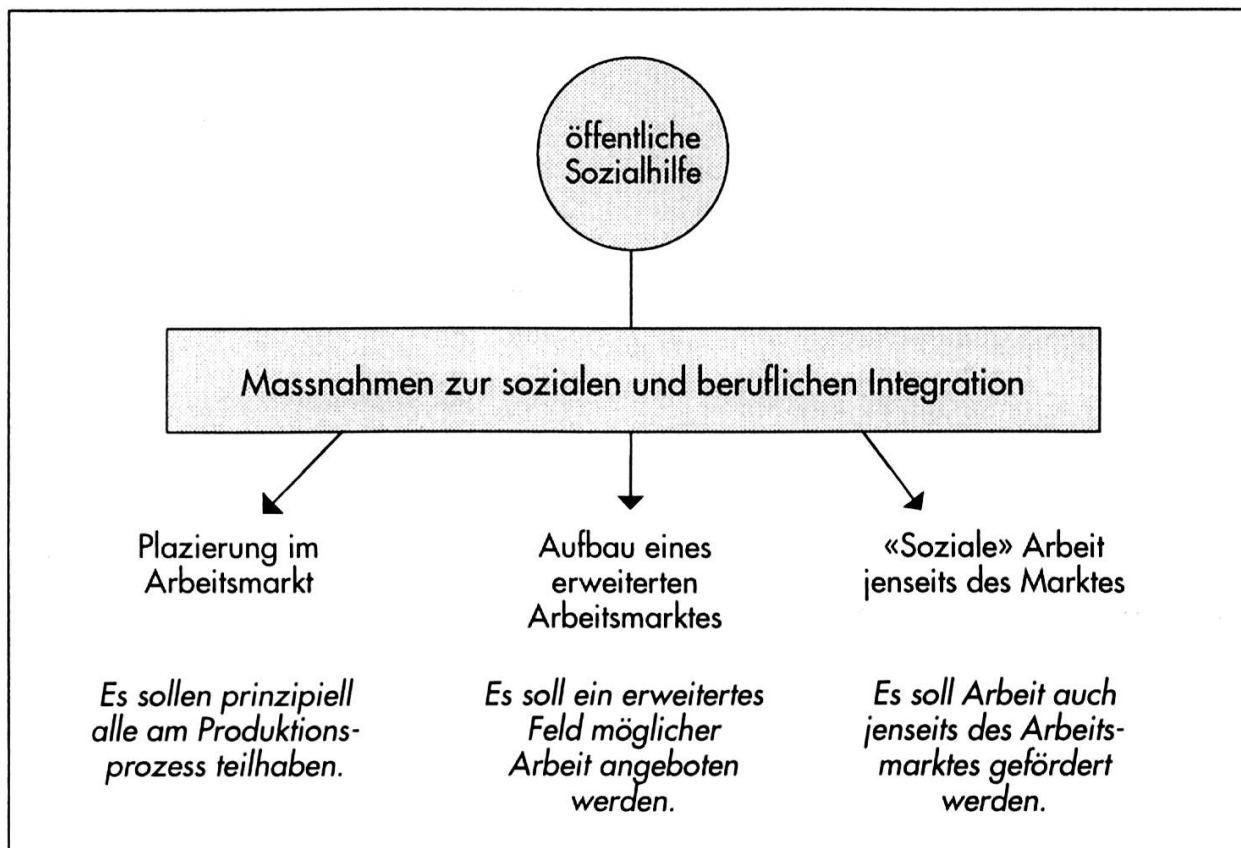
öffentliche Sozialhilfe

Massnahmen zur sozialen und beruflichen Integration

Plazierung im Arbeitsmarkt

Es sollen prinzipiell alle am Produktionsprozess teilhaben.

Aufbau eines erweiterten Arbeitsmarktes

Es soll ein erweitertes Feld möglicher Arbeit angeboten werden.

«Soziale» Arbeit jenseits des Marktes

Es soll Arbeit auch jenseits des Arbeitsmarktes gefördert werden.